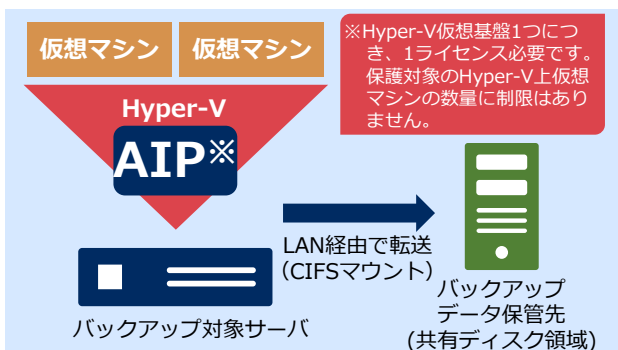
仮想マシン

仮想マシン

Hyper-V

AIP※

※Hyper-V仮想基盤1つにつき、1ライセンス必要です。保護対象のHyper-V上仮想マシンの数量に制限はありません。

LAN経由で転送
（CIFSマウント）

バックアップ対象サーバ

バックアップデータ保管先
（共有ディスク領域）